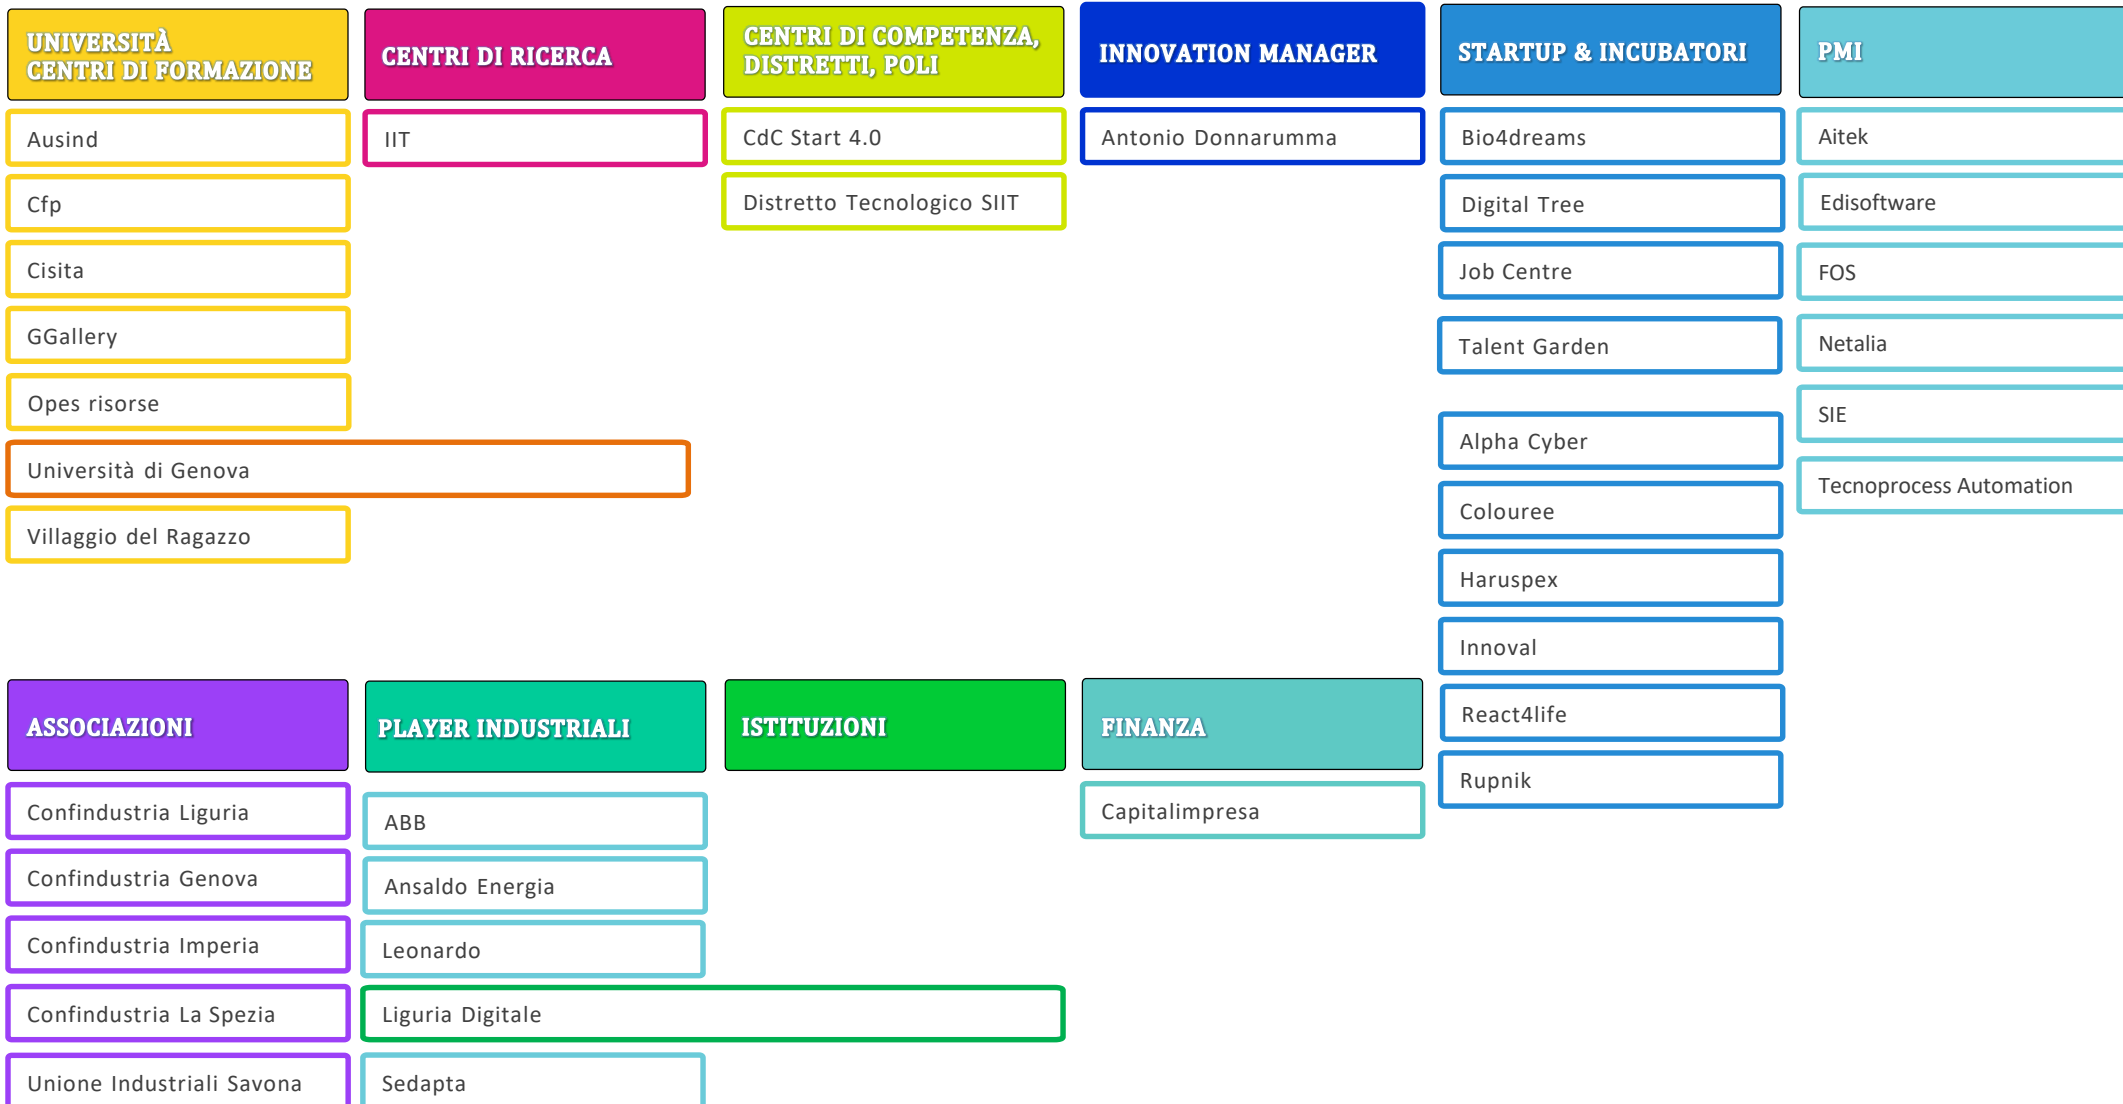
UNIVERSITÀ
CENTRI DI FORMAZIONE

Ausind
Cfp
Cisita
GGallery
Opes risorse
Università di Genova
Villaggio del Ragazzo

CENTRI DI RICERCA

IIT

CENTRI DI COMPETENZA, DISTRETTI, POLI

CdC Start 4.0
Distretto Tecnologico SIIT

INNOVATION MANAGER

Antonio Donnarumma

STARTUP & INCUBATORI

Bio4dreams
Digital Tree
Job Centre
Talent Garden
Alpha Cyber
Colouree
Haruspex
Innoval
React4life
Rupnik

PMI

Aitek
Edisoftware
FOS
Netalia
SIE
Tecnoprocess Automation

ASSOCIAZIONI

Confindustria Liguria
Confindustria Genova
Confindustria Imperia
Confindustria La Spezia
Unione Industriali Savona

PLAYER INDUSTRIALI

ABB
Ansaldo Energia
Leonardo
Liguria Digitale
Sedapta

ISTITUZIONI

FINANZA

Capitalimpresa